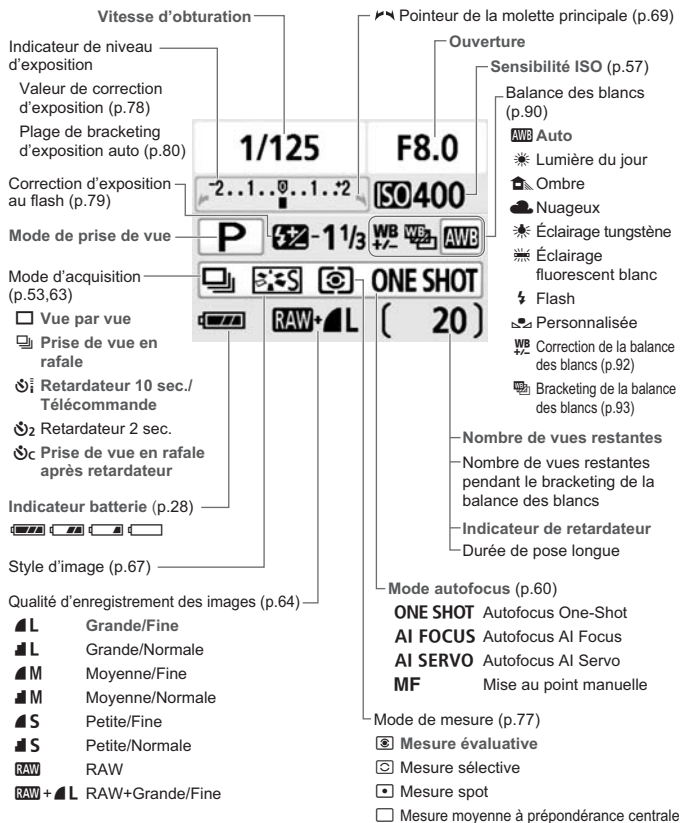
Vitesse d'obturation

Pointeur de la molette principale (p.69)

Indicateur de niveau d'exposition

Valeur de correction d'exposition (p.78)

Plage de bracketing d'exposition auto (p.80)

Ouverture

Sensibilité ISO (p.57)

Balance des blancs (p.90)

AWB Auto

Lumière du jour

Ombre

Nuageux

Éclairage tungstène

Éclairage fluorescent blanc

Flash

Personnalisée

WB +/- Correction de la balance des blancs (p.92)

Bracketing de la balance des blancs (p.93)

1/125

F8.0

-2..1..0..1..+2

ISO400

Correction d'exposition au flash (p.79)

Mode de prise de vue

P

-1 1/3

WB +/-

AWB

Mode d'acquisition (p.53,63)

ONE SHOT

RAW+ L

[ 20 ]

Vue par vue

Prise de vue en rafale

Retardateur 10 sec./ Télécommande

Retardateur 2 sec.

Prise de vue en rafale après retardateur

Indicateur batterie (p.28)

Style d'image (p.67)

Nombre de vues restantes

Nombre de vues restantes pendant le bracketing de la balance des blancs

Indicateur de retardateur

Durée de pose longue

Qualité d'enregistrement des images (p.64)

Mode autofocus (p.60)

| | |
|---|---|
| L | Grande/Fine |
| L | Grande/Normale |
| M | Moyenne/Fine |
| M | Moyenne/Normale |
| S | Petite/Fine |
| S | Petite/Normale |
| RAW | RAW |
| RAW + L | RAW+Grande/Fine |

| | |
|---|---|
| ONE SHOT | Autofocus One-Shot |
| AI FOCUS | Autofocus AI Focus |
| AI SERVO | Autofocus AI Servo |
| MF | Mise au point manuelle |

Mode de mesure (p.77)

Mesure évaluative

Mesure sélective

Mesure spot

Mesure moyenne à prépondérance centrale